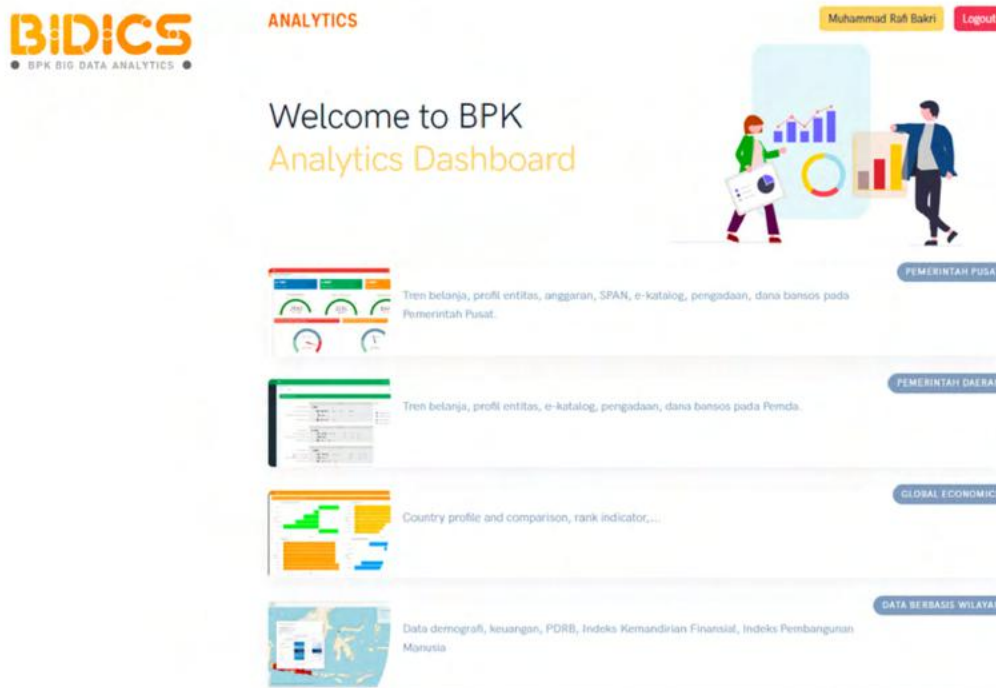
BIDICS
BPK BIG DATA ANALYTICS

ANALYTICS

Muhammad Rafi Bakri

Logout

Welcome to BPK
Analytics Dashboard

PEMERINTAH PUSA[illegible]

Tren belanja, profil entitas, anggaran, SPAN, e-katalog, pengadaan, dana bansos pada Pemerintah Pusat.

PEMERINTAH DAERA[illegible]

Tren belanja, profil entitas, e-katalog, pengadaan, dana bansos pada Pemda.

GLOBAL ECONOMIC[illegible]

Country profile and comparison, rank indicator,...

DATA BERBASIS WILAYA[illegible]

Data demografi, keuangan, PDRB, Indeks Kemandirian Finansial, Indeks Pembangunan Manusia